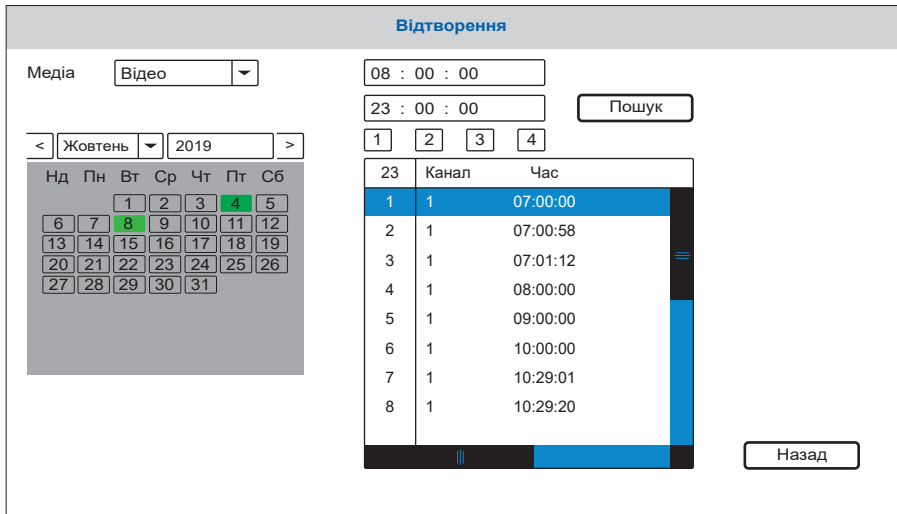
Відтворення

Медіа | Відео

08 : 00 : 00
23 : 00 : 00
Пошук

< | Жовтень | 2019 | >

| Нд | Пн | Вт | Ср | Чт | Пт | Сб |
|---|---|---|---|---|---|---|
| | | 1 | 2 | 3 | 4 | 5 |
| 6 | 7 | 8 | 9 | 10 | 11 | 12 |
| 13 | 14 | 15 | 16 | 17 | 18 | 19 |
| 20 | 21 | 22 | 23 | 24 | 25 | 26 |
| 27 | 28 | 29 | 30 | 31 | | |

1 2 3 4

| 23 | Канал | Час |
|---|---|---|
| 1 | 1 | 07:00:00 |
| 2 | 1 | 07:00:58 |
| 3 | 1 | 07:01:12 |
| 4 | 1 | 08:00:00 |
| 5 | 1 | 09:00:00 |
| 6 | 1 | 10:00:00 |
| 7 | 1 | 10:29:01 |
| 8 | 1 | 10:29:20 |

Назад